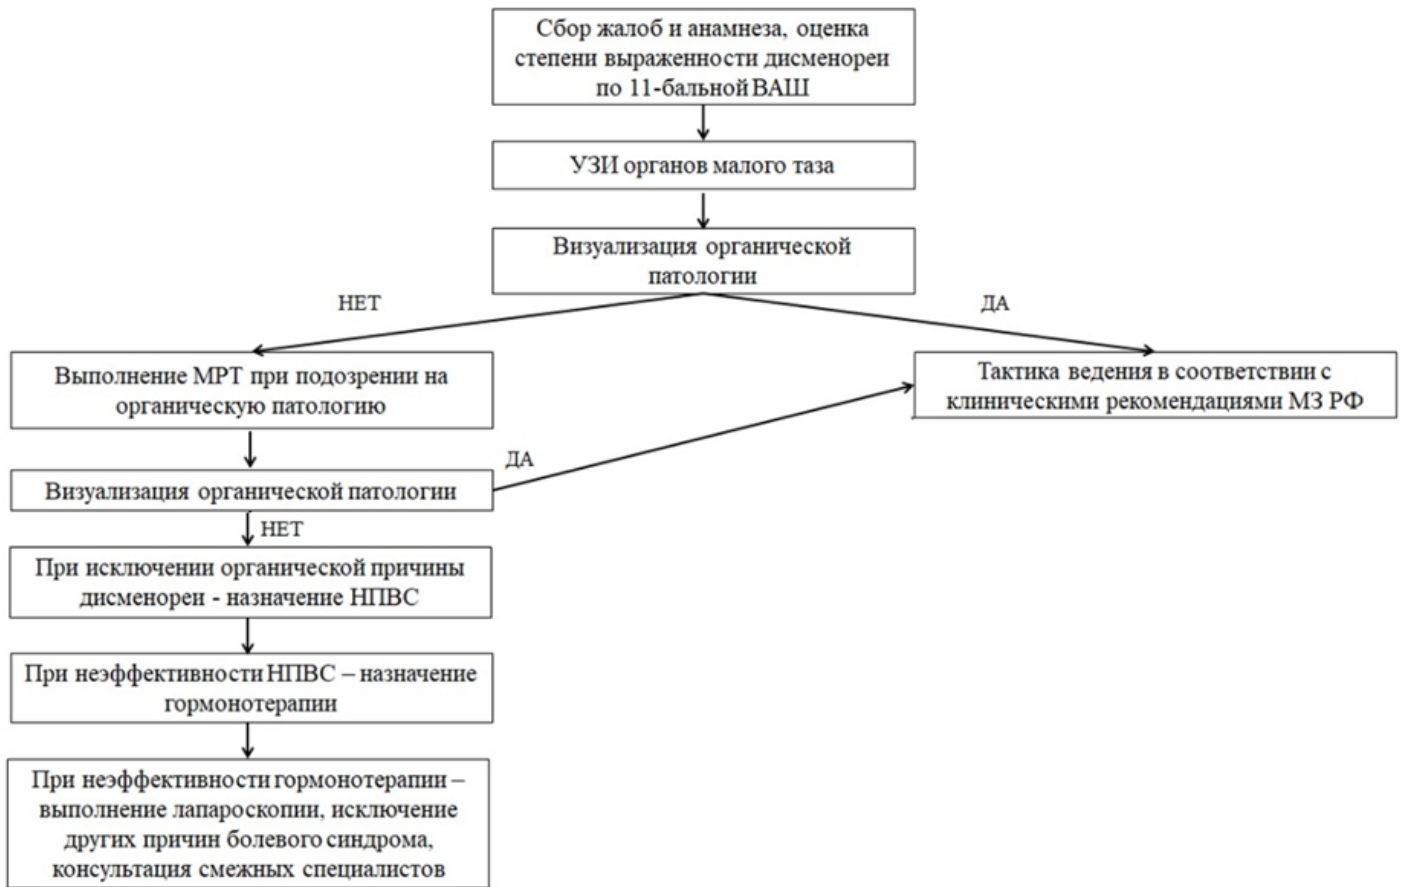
Сбор жалоб и анамнеза, оценка степени выраженности дисменореи по 11-бальной ВАШ

УЗИ органов малого таза

Визуализация органической патологии

НЕТ

ДА

Выполнение МРТ при подозрении на органическую патологию

Тактика ведения в соответствии с клиническими рекомендациями МЗ РФ

ДА

Визуализация органической патологии

НЕТ

При исключении органической причины дисменореи - назначение НПВС

При неэффективности НПВС – назначение гормонотерапии

При неэффективности гормонотерапии – выполнение лапароскопии, исключение других причин болевого синдрома, консультация смежных специалистов